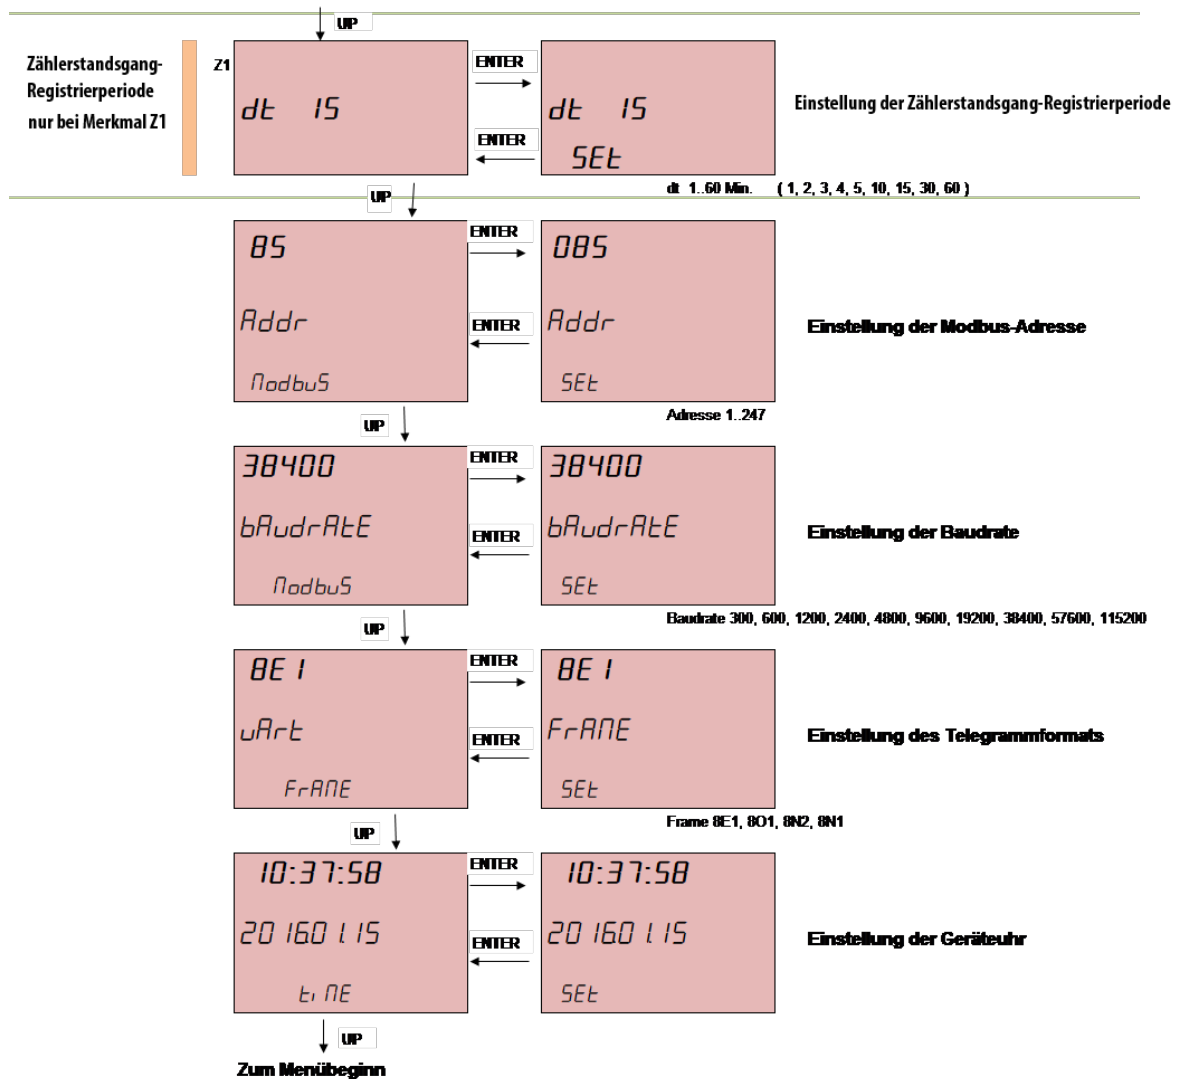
UP

Zählerstandsgang-Registrierperiode nur bei Merkmal Z1

Z1

dt 15

ENTER

ENTER

dt 15
SEt

Einstellung der Zählerstandsgang-Registrierperiode

UP

dt 1..60 Min. ( 1, 2, 3, 4, 5, 10, 15, 30, 60 )

85
Addr
ModbuS

ENTER

ENTER

085
Addr
SEt

Einstellung der Modbus-Adresse

Adresse 1..247

UP

38400
bAudrAtE
ModbuS

ENTER

ENTER

38400
bAudrAtE
SEt

Einstellung der Baudrate

Baudrate 300, 600, 1200, 2400, 4800, 9600, 19200, 38400, 57600, 115200

UP

8E1
uArt
FrAME

ENTER

ENTER

8E1
FrAME
SEt

Einstellung des Telegrammformats

Frame 8E1, 8O1, 8N2, 8N1

UP

10:37:58
20160115
tiME

ENTER

ENTER

10:37:58
20160115
SEt

Einstellung der Geräteuhr

UP

Zum Menübeginn